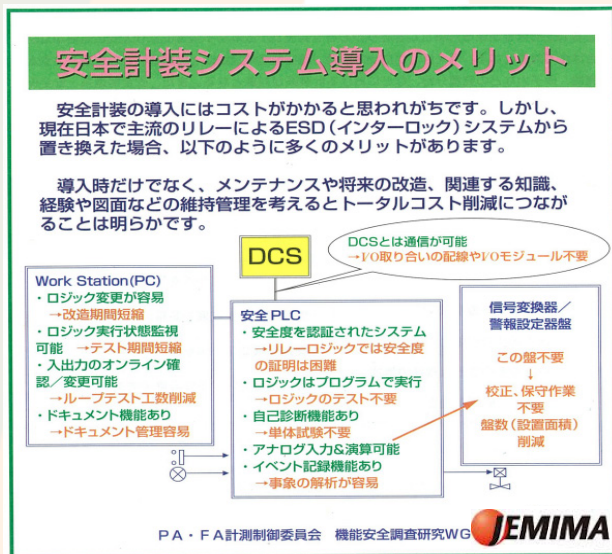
安全計装システム導入のメリット

安全計装の導入にはコストがかかると思われがちです。しかし、現在日本で主流のリレーによるESD（インターロック）システムから置き換えた場合、以下のように多くのメリットがあります。

導入時だけでなく、メンテナンスや将来の改造、関連する知識、経験や図面などの維持管理を考えるとトータルコスト削減につながることは明らかです。

DCS

DCSとは通信が可能
→I/O取り合いの記録やI/Oモジュール不要

Work Station(PC)
・ロジック変更が容易
→改造期間短縮
・ロジック実行状態監視可能 →テスト期間短縮
・入出力のオンライン確認／変更可能
→ループテスト工数削減
・ドキュメント機能あり
→ドキュメント管理容易

安全PLC
・安全度を認証されたシステム
→リレーロジックでは安全度の証明は困難
・ロジックはプログラムで実行
→ロジックのテスト不要
・自己診断機能あり
→単体試験不要
・アナログ入力＆演算可能
・イベント記録機能あり
→事象の解析が容易

信号変換器／警報設定器盤

この盤不要
↓
校正、保守作業不要
盤数（設置面積）削減

PA・FA計測制御委員会　機能安全調査研究WG

JEMIMA